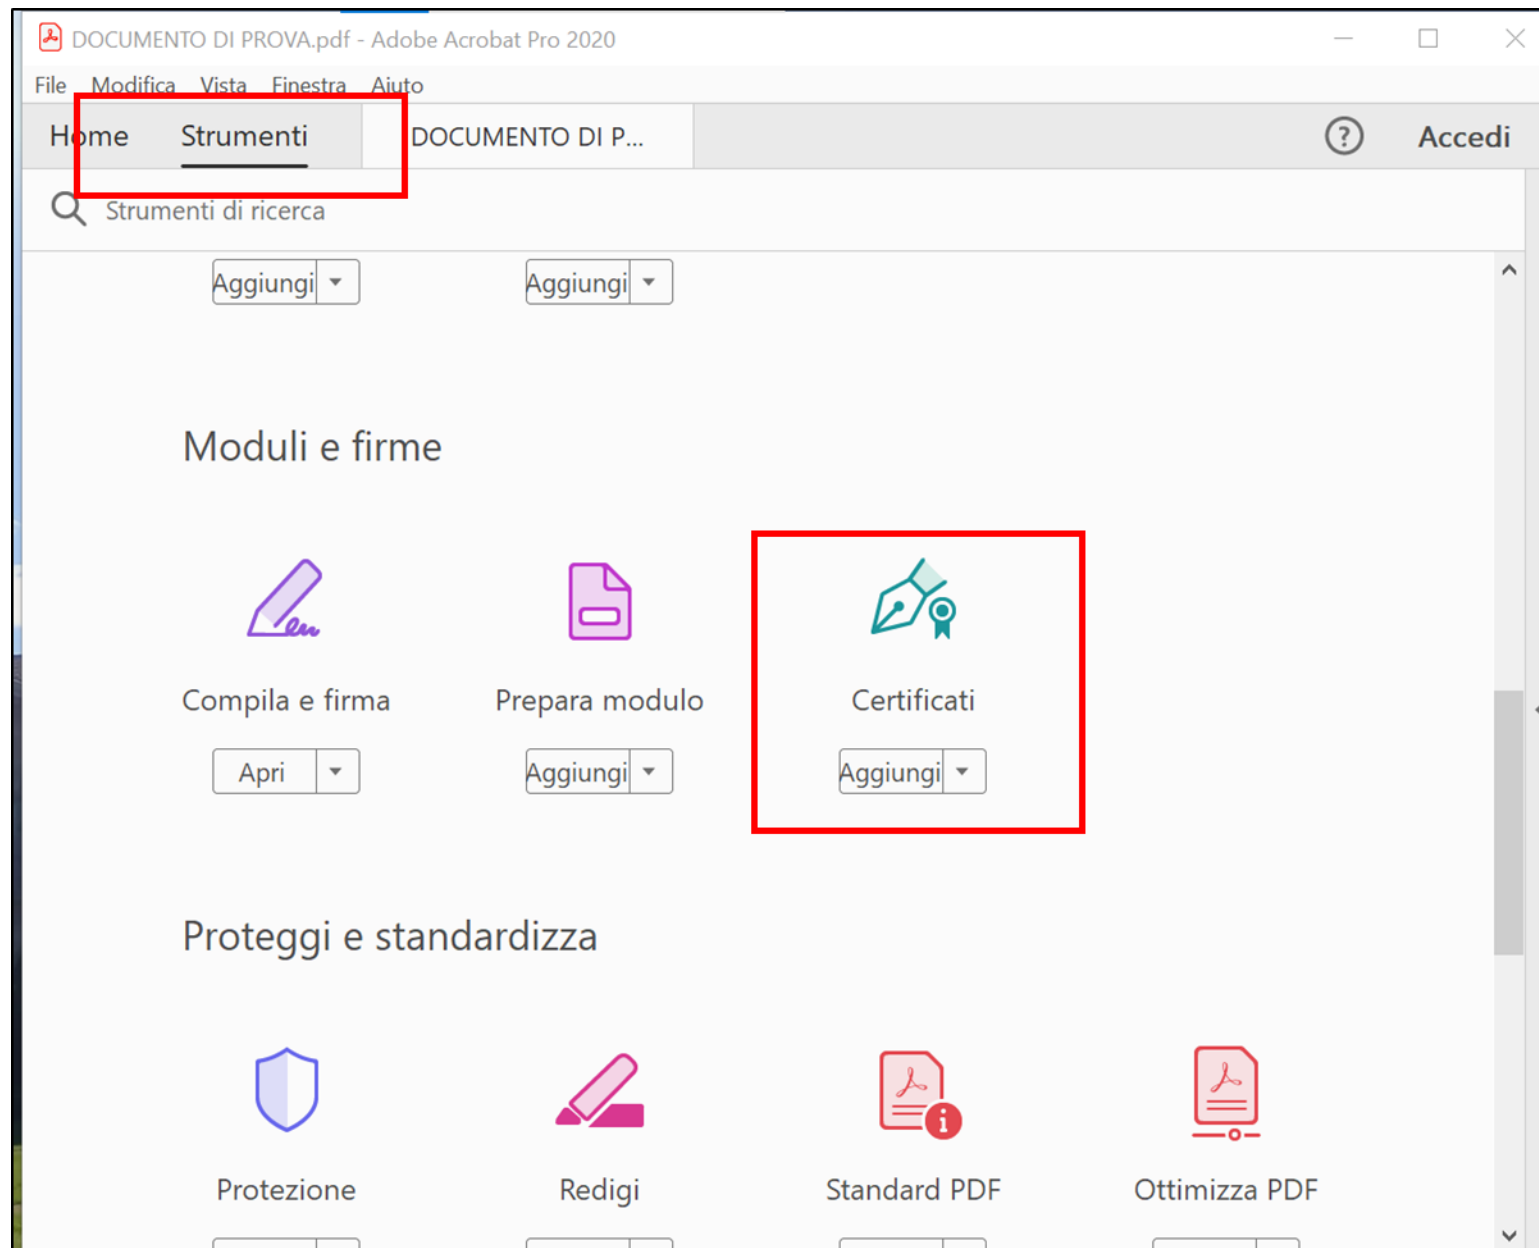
DOCUMENTO DI PROVA.pdf - Adobe Acrobat Pro 2020

File Modifica Vista Finestra Aiuto

Home Strumenti DOCUMENTO DI P... ? Accedi

Strumenti di ricerca

Aggiungi Aggiungi

Moduli e firme

Compila e firma
Apri

Prepara modulo
Aggiungi

Certificati
Aggiungi

Proteggi e standardizza

Protezione

Redigi

Standard PDF

Ottimizza PDF